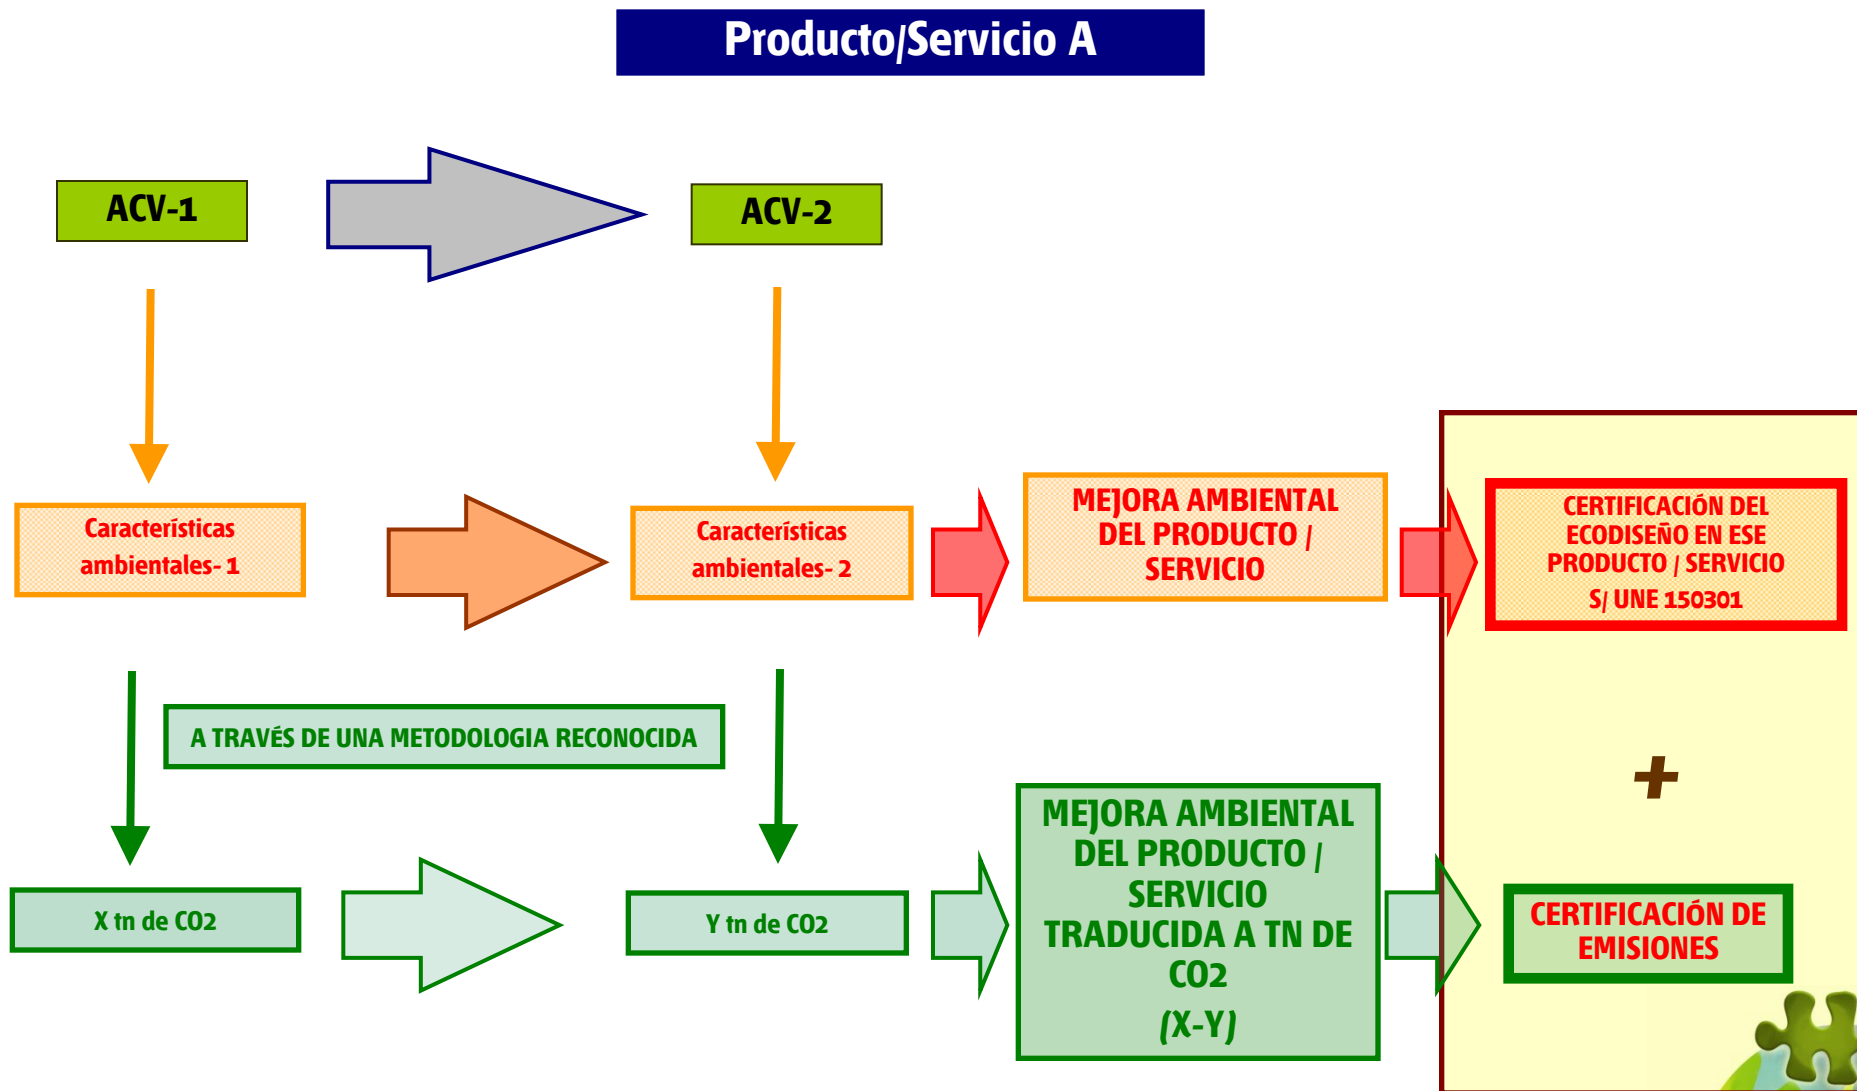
Producto/Servicio A

ACV-1

ACV-2

Características ambientales- 1

Características ambientales- 2

MEJORA AMBIENTAL DEL PRODUCTO / SERVICIO

CERTIFICACIÓN DEL ECODISEÑO EN ESE PRODUCTO / SERVICIO S/ UNE 150301

A TRAVÉS DE UNA METODOLOGIA RECONOCIDA

+

X tn de CO2

Y tn de CO2

MEJORA AMBIENTAL DEL PRODUCTO / SERVICIO TRADUCIDA A TN DE CO2 (X-Y)

CERTIFICACIÓN DE EMISIONES